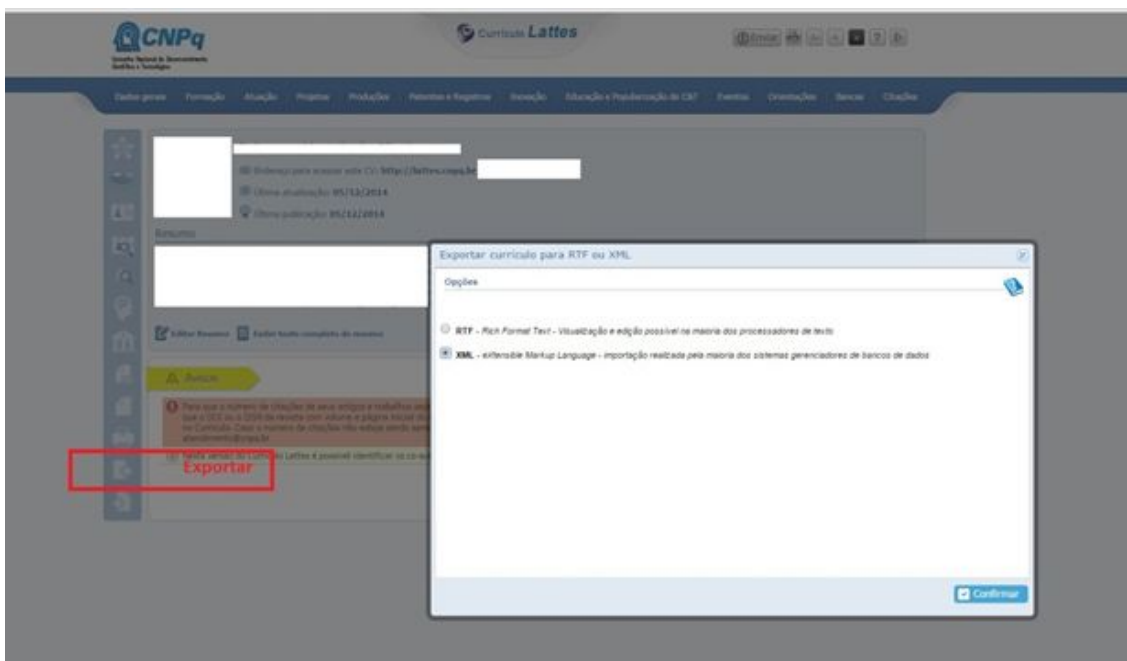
CNPq
Conselho Nacional de Desenvolvimento Científico e Tecnológico

Currículo Lattes

Enviar

Dados gerais Formação Atuação Projetos Produções Patentes e Registros Inovação Educação e Popularização de C&T Eventos Orientações Bancas Citações

Endereço para acessar este CV: http://lattes.cnpq.br/
Última atualização: 05/12/2014
Última publicação: 05/12/2014

Resumo

Editar Resumo Exibir texto completo do resumo

Avisos

Para que o número de Citações de seus artigos e trabalhos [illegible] que o DOI ou o ISSN da revista com volume e página inicial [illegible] no Currículo. Caso o número de citações não esteja sendo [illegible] atendimento@cnpq.br

Nesta versão do Currículo Lattes é possível identificar os co-au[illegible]

Exportar

Exportar currículo para RTF ou XML

Opções

RTF - Rich Format Text - Visualização e edição possível na maioria dos processadores de texto

XML - eXtensible Markup Language - importação realizada pela maioria dos sistemas gerenciadores de bancos de dados

Confirmar